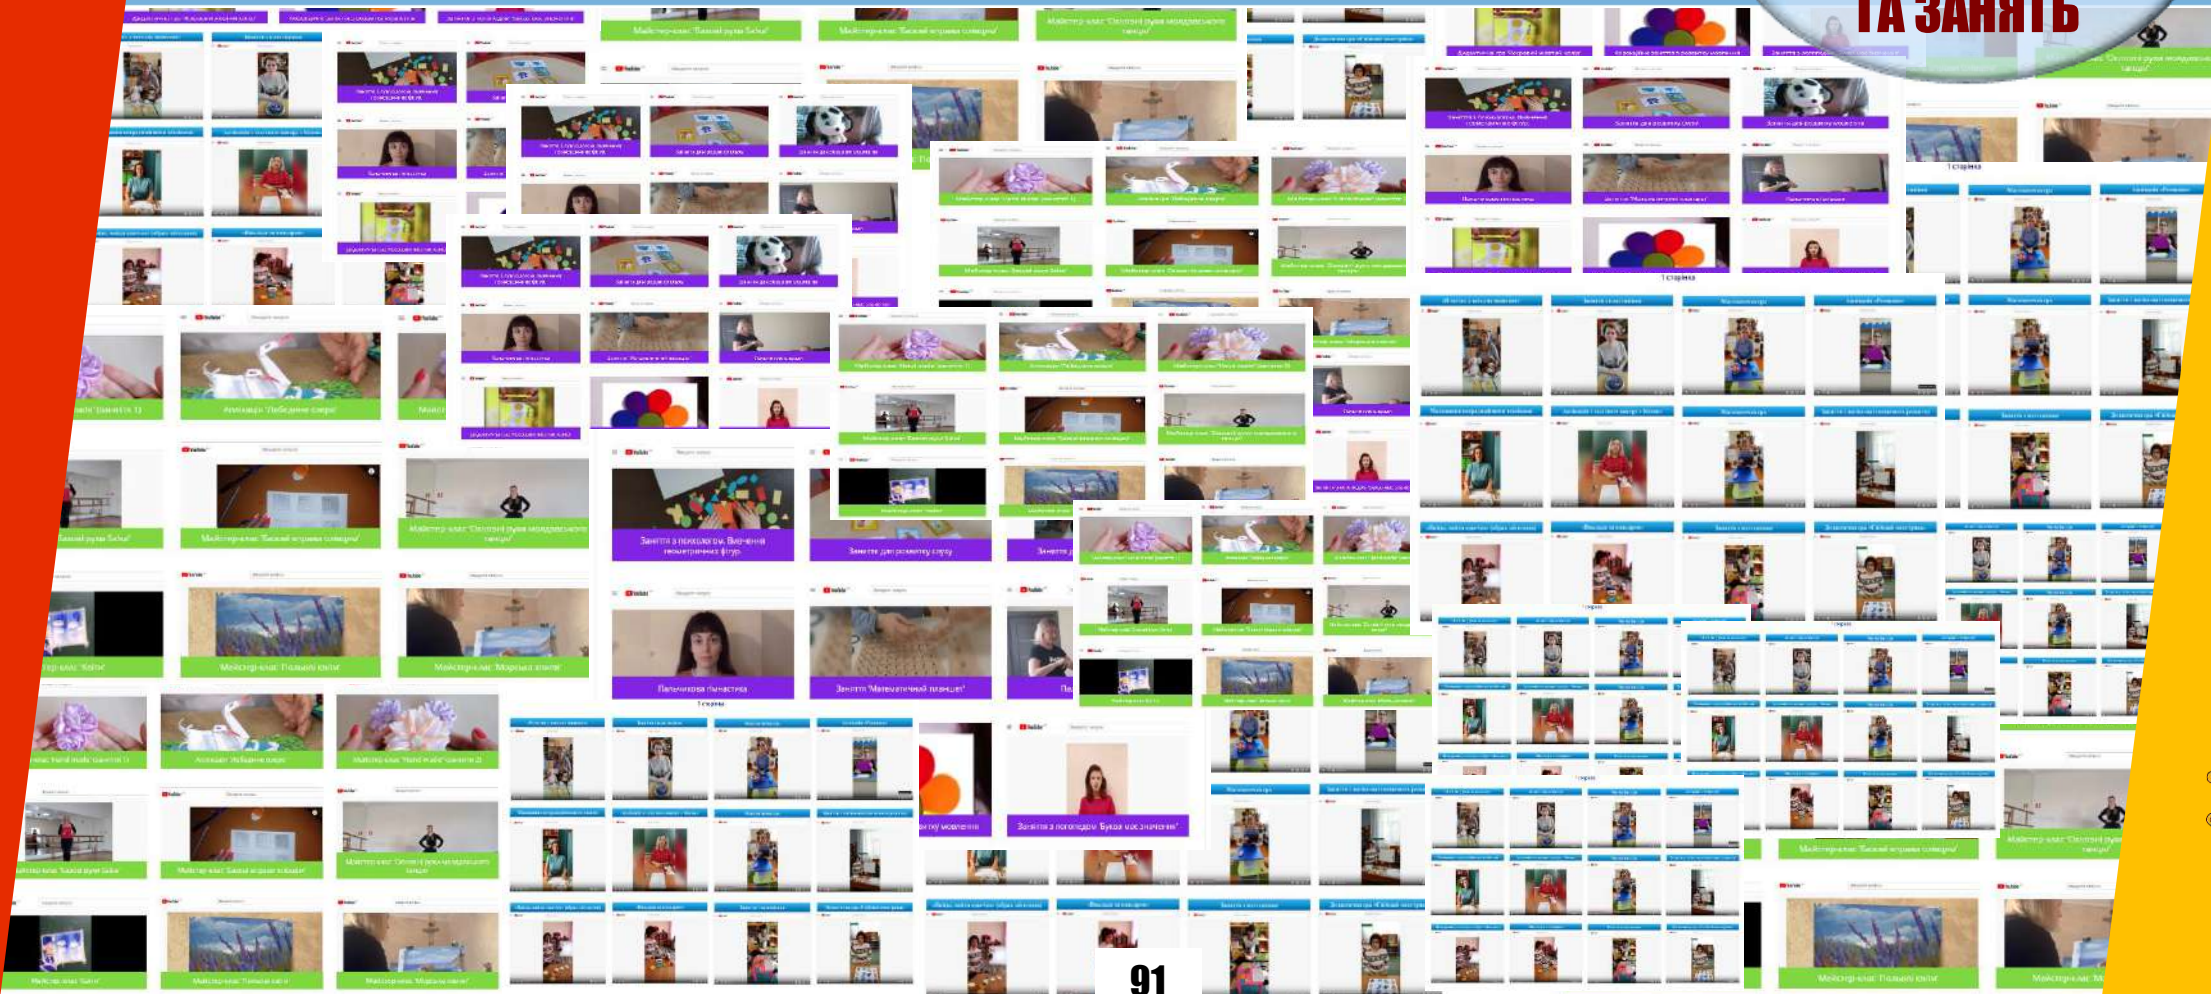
ТА ЗАНЯТЬ

Майстер-клас "Базові рухи Бабки"
Майстер-клас "Базові ігрові танцю"
Майстер-клас "Основні рухи молдавського танцю"

Аплікація "Лебедине озеро"
Майстер-клас "Базові ігрові танцю"
Майстер-клас "Основні рухи молдавського танцю"

Заняття з психологом. Вивчення геометричних фігур
Заняття для розвитку слуху

Пальчикова гімнастика
Заняття "Математичний планшет"

Майстер-клас "Пухнасті кити"
Майстер-клас "Морська хвиля"

Аплікація "Лебедине озеро"

Заняття з логопедом "Буква час значення"

Майстер-клас "Базові ігрові танцю"
Майстер-клас "Основні рухи молдавського танцю"
Майстер-клас "Пухнасті кити"

1 сторінка

91